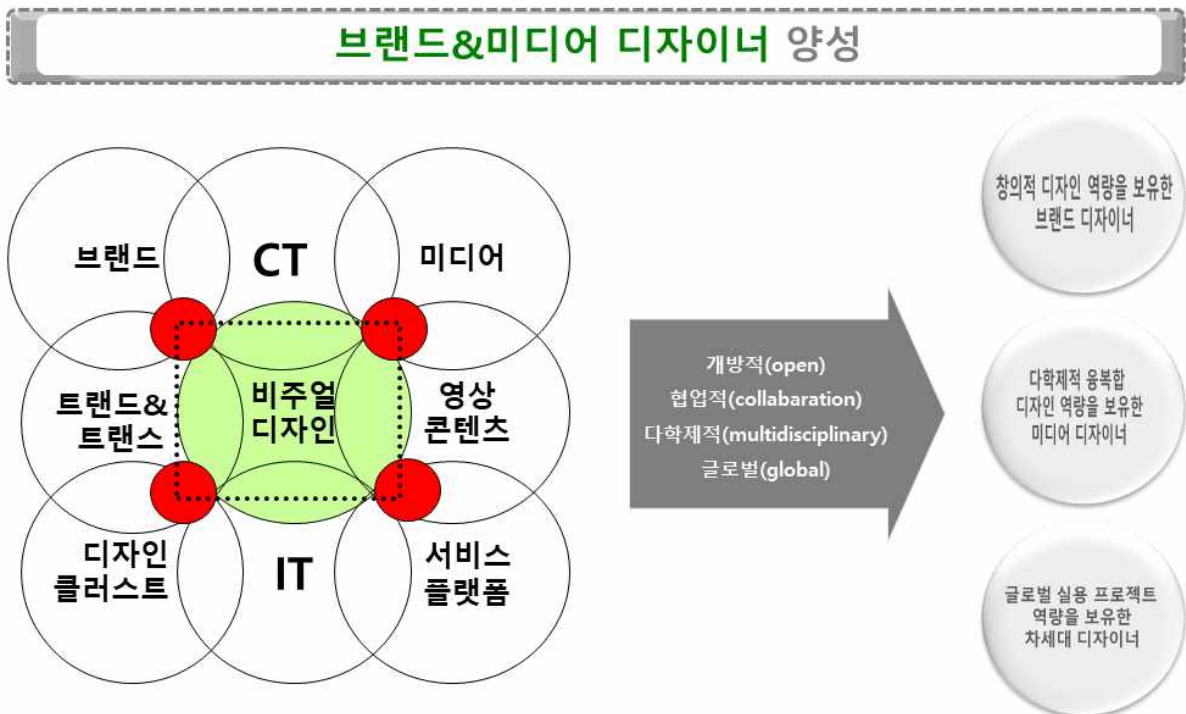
브랜드&미디어 디자이너 양성

브랜드

CT

미디어

트랜드&
트랜스

비주얼
디자인

영상
콘텐츠

디자인
클러스트

IT

서비스
플랫폼

개방적(open)
협업적(collabaration)
다학제적(multidisciplinary)
글로벌(global)

창의적 디자인 역량을 보유한 브랜드 디자이너

다학제적 융복합 디자인 역량을 보유한 미디어 디자이너

글로벌 실용 프로젝트 역량을 보유한 차세대 디자이너